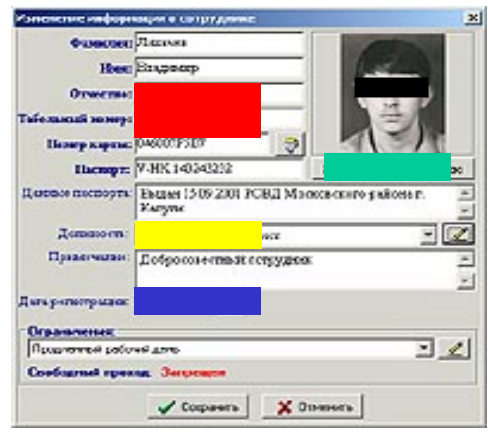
Изменение информации о сотруднике

Фамилия: Лашанов

Имя: Владимир

Отчество: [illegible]

Табельный номер: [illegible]

Номер карты: 04600F5119

Паспорт: V-HK 140243212

Данные паспорта: Выдан 15.09.2001 РОВД Московского района г. Калуги

Должность: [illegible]

Примечание: Добросовестный сотрудник

Дата регистрации: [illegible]

Ограничения:

Продленный рабочий день

Свободный проход: Запрещен

Сохранить

Отменить